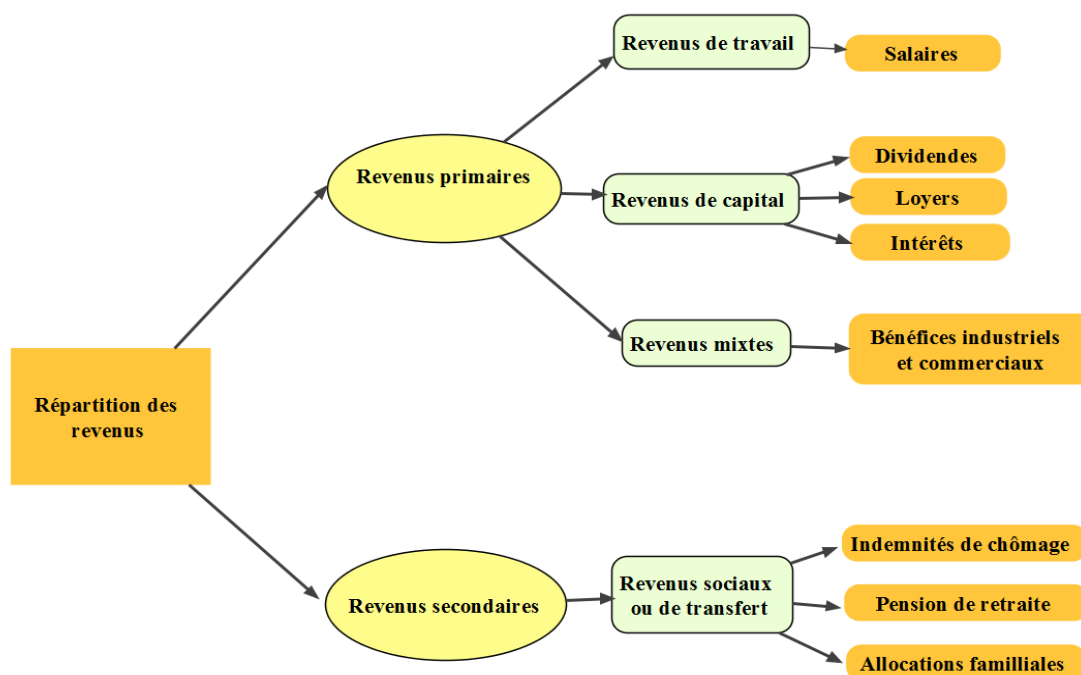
Répartition des revenus

Revenus primaires

Revenus de travail

Salaires

Revenus de capital

Dividendes

Loyers

Intérêts

Revenus mixtes

Bénéfices industriels et commerciaux

Revenus secondaires

Revenus sociaux ou de transfert

Indemnités de chômage

Pension de retraite

Allocations familliales